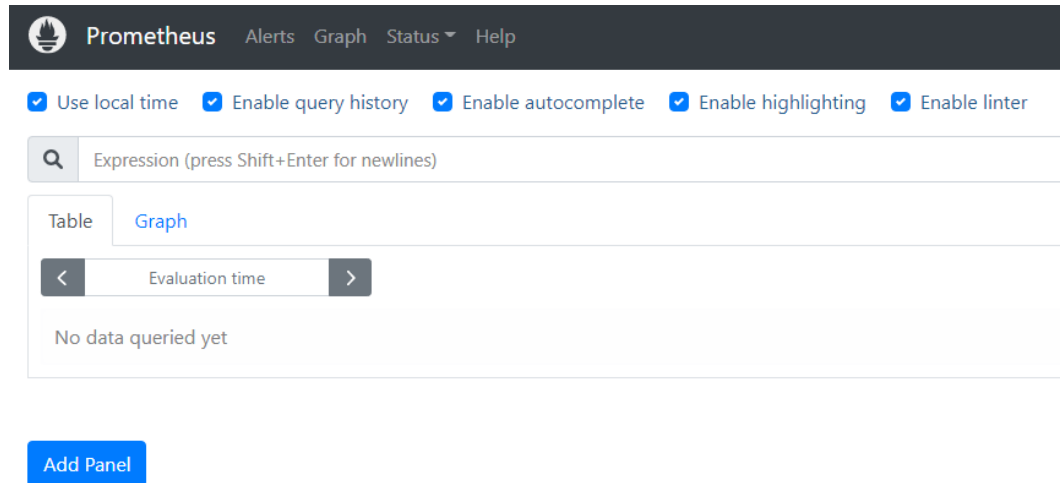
Prometheus Alerts Graph Status Help

Use local time Enable query history Enable autocomplete Enable highlighting Enable linter

Expression (press Shift+Enter for newlines)

Table Graph

< Evaluation time >

No data queried yet

Add Panel